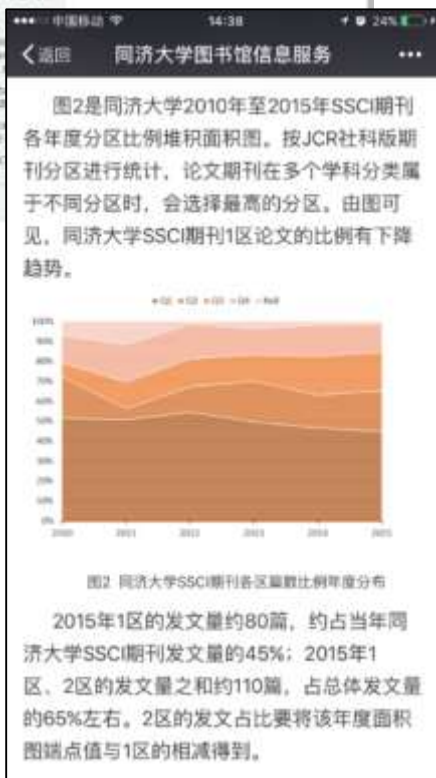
●●●○○ 中国移动 14:38 24%

< 返回 同济大学图书馆信息服务 ···

图2是同济大学2010年至2015年SSCI期刊各年度分区比例堆积面积图。按JCR社科版期刊分区进行统计，论文期刊在多个学科分类属于不同分区时，会选择最高的分区。由图可见，同济大学SSCI期刊1区论文的比例有下降趋势。

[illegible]

100%
90%
80%
70%
60%
50%
40%
30%
20%
10%
0%

2010 2011 2012 2013 2014 2015

图2 同济大学SSCI期刊各区篇数比例年度分布

2015年1区的发文量约80篇，约占当年同济大学SSCI期刊发文量的45%；2015年1区、2区的发文量之和约110篇，占总体发文量的65%左右。2区的发文占比要将该年度面积图端点值与1区的相减得到。